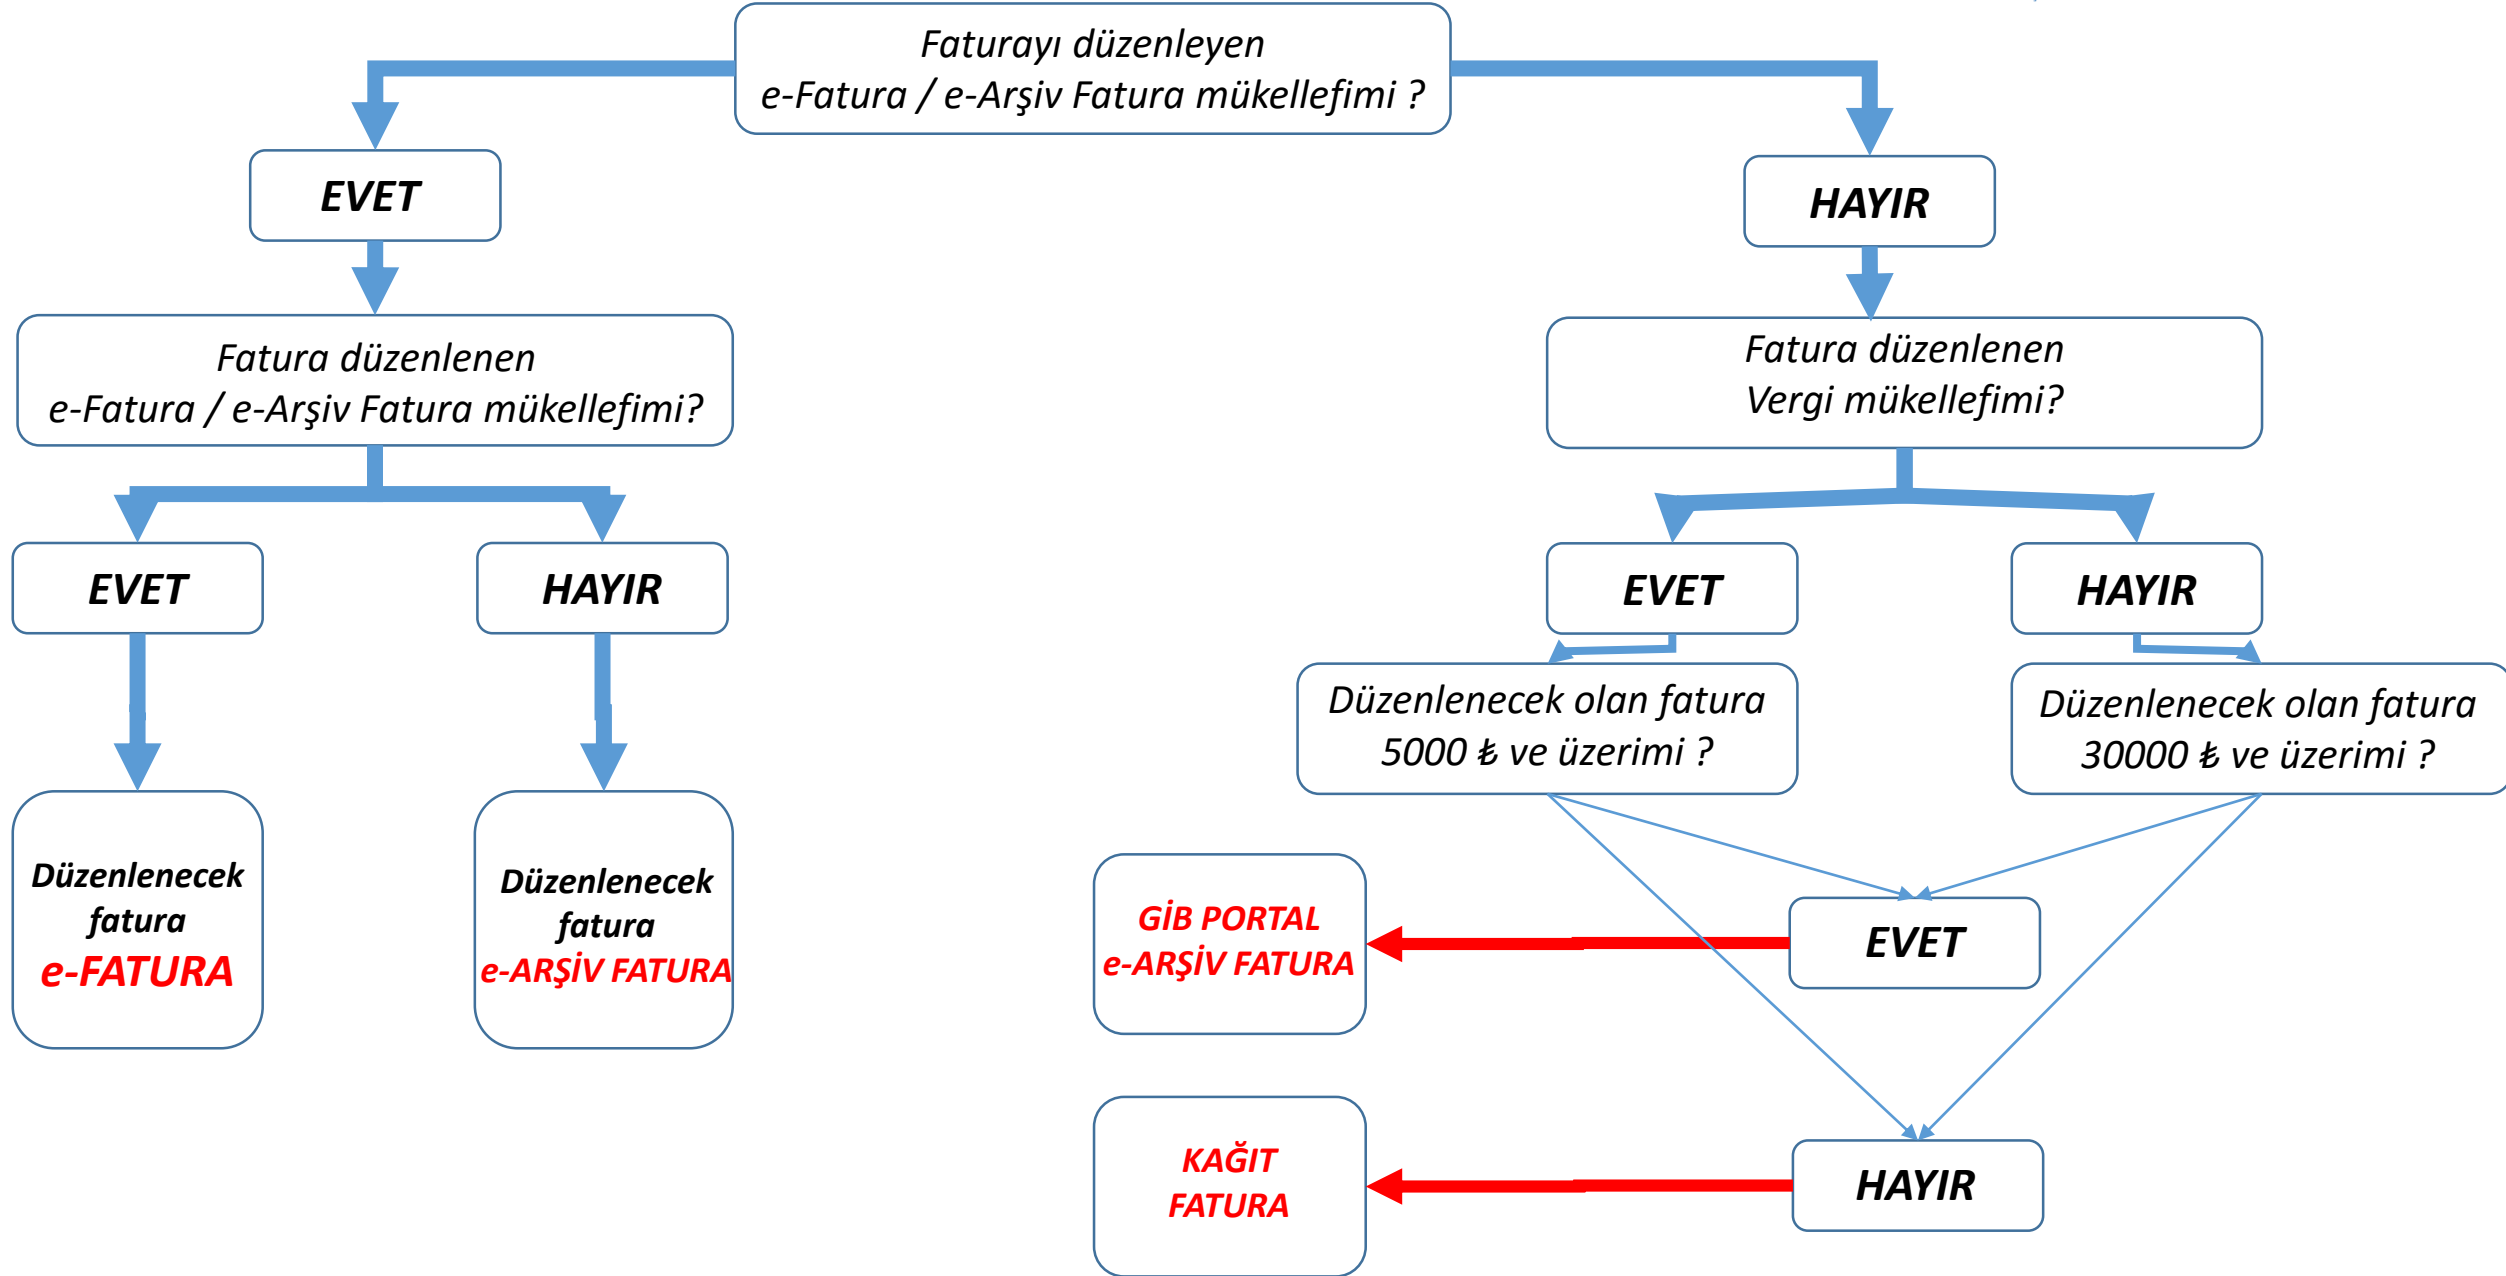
Faturayı düzenleyen
e-Fatura / e-Arşiv Fatura mükellefimi ?

EVET

HAYIR

Fatura düzenlenen
e-Fatura / e-Arşiv Fatura mükellefimi?

Fatura düzenlenen
Vergi mükellefimi?

EVET

HAYIR

EVET

HAYIR

Düzenlenecek olan fatura
5000 ₺ ve üzerimi ?

Düzenlenecek olan fatura
30000 ₺ ve üzerimi ?

Düzenlenecek fatura
e-FATURA

Düzenlenecek fatura
e-ARŞİV FATURA

GİB PORTAL
e-ARŞİV FATURA

EVET

KAĞIT
FATURA

HAYIR